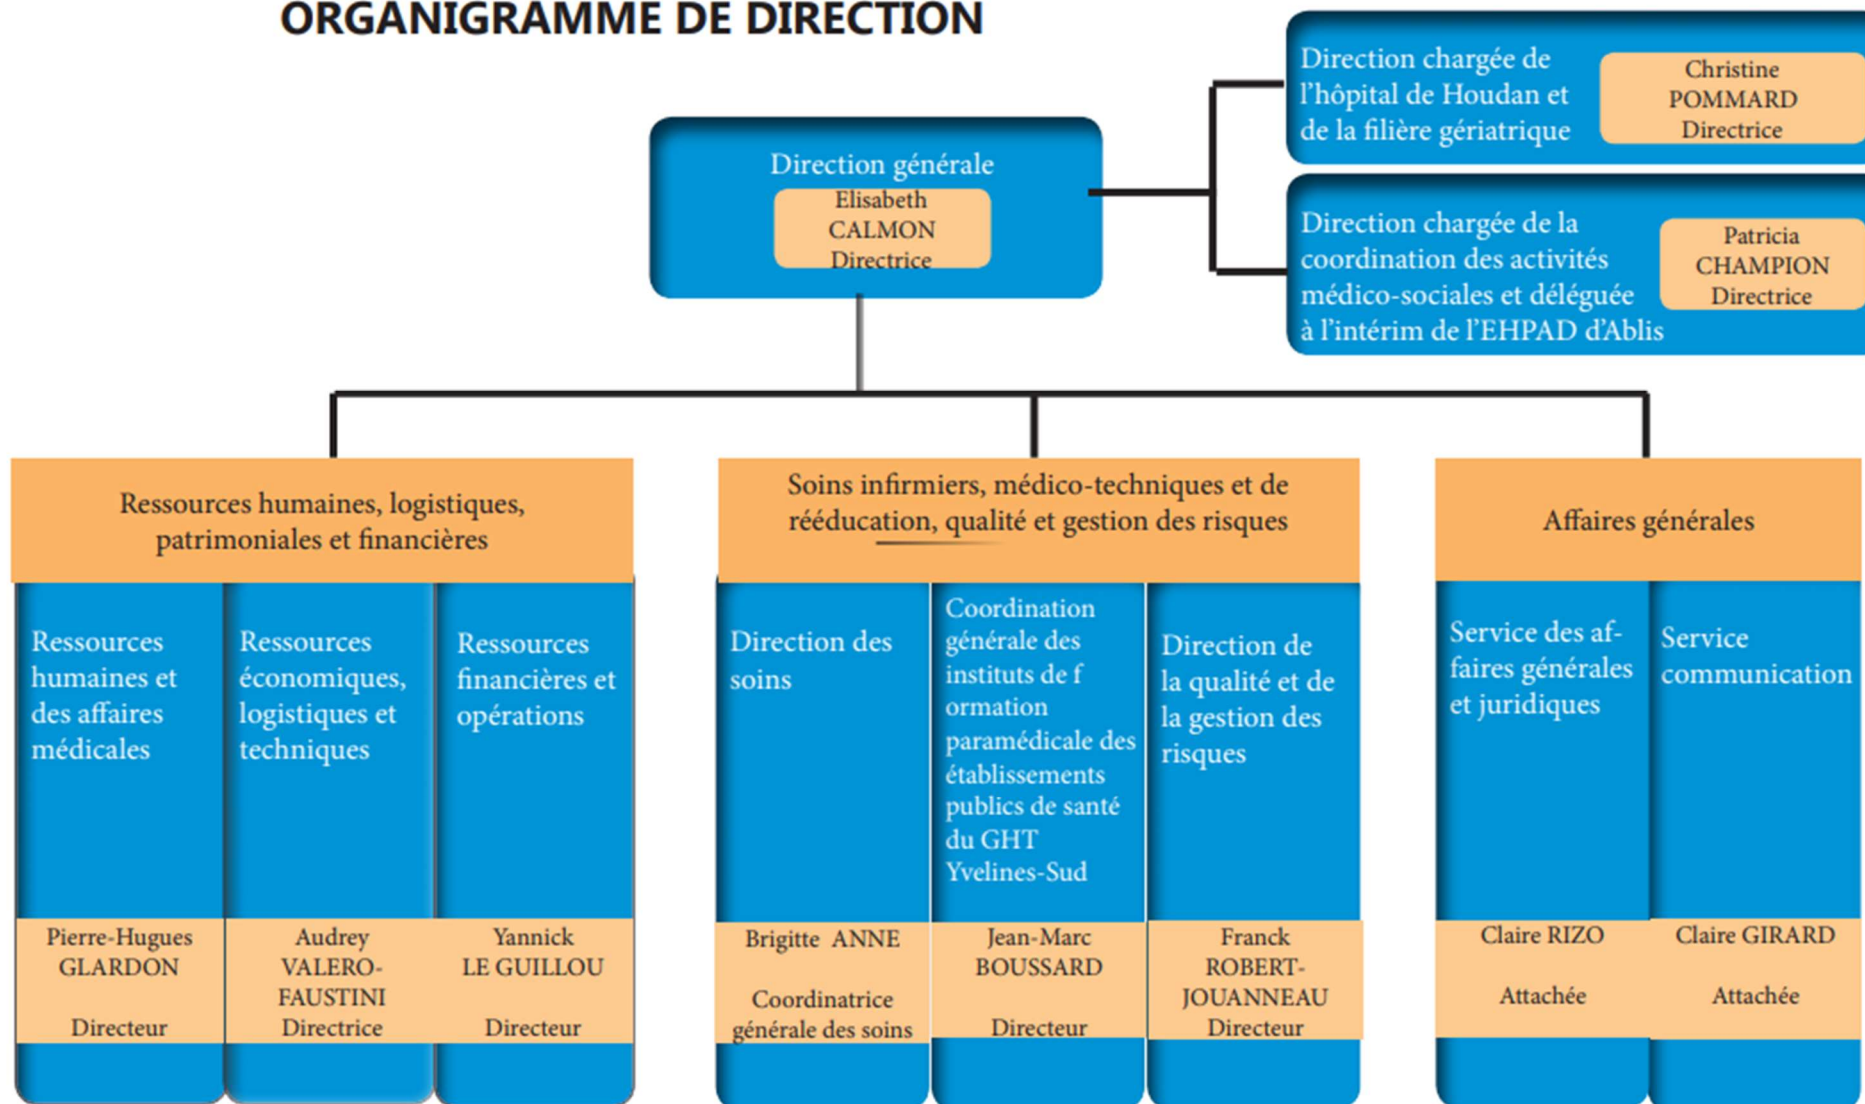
ORGANIGRAMME DE DIRECTION

Direction générale
Elisabeth CALMON Directrice

Direction chargée de l'hôpital de Houdan et de la filière gériatrique
Christine POMMARD Directrice

Direction chargée de la coordination des activités médico-sociales et déléguée à l'intérim de l'EHPAD d'Ablis
Patricia CHAMPION Directrice

Ressources humaines, logistiques, patrimoniales et financières

Ressources humaines et des affaires médicales
Pierre-Hugues GLARDON
Directeur

Ressources économiques, logistiques et techniques
Audrey VALERO-FAUSTINI
Directrice

Ressources financières et opérations
Yannick LE GUILLOU
Directeur

Soins infirmiers, médico-techniques et de rééducation, qualité et gestion des risques

Direction des soins
Brigitte ANNE
Coordinatrice générale des soins

Coordination générale des instituts de f ormation paramédicale des établissements publics de santé du GHT Yvelines-Sud
Jean-Marc BOUSSARD
Directeur

Direction de la qualité et de la gestion des risques
Franck ROBERT-JOUANNEAU
Directeur

Affaires générales

Service des affaires générales et juridiques
Claire RIZO
Attachée

Service communication
Claire GIRARD
Attachée